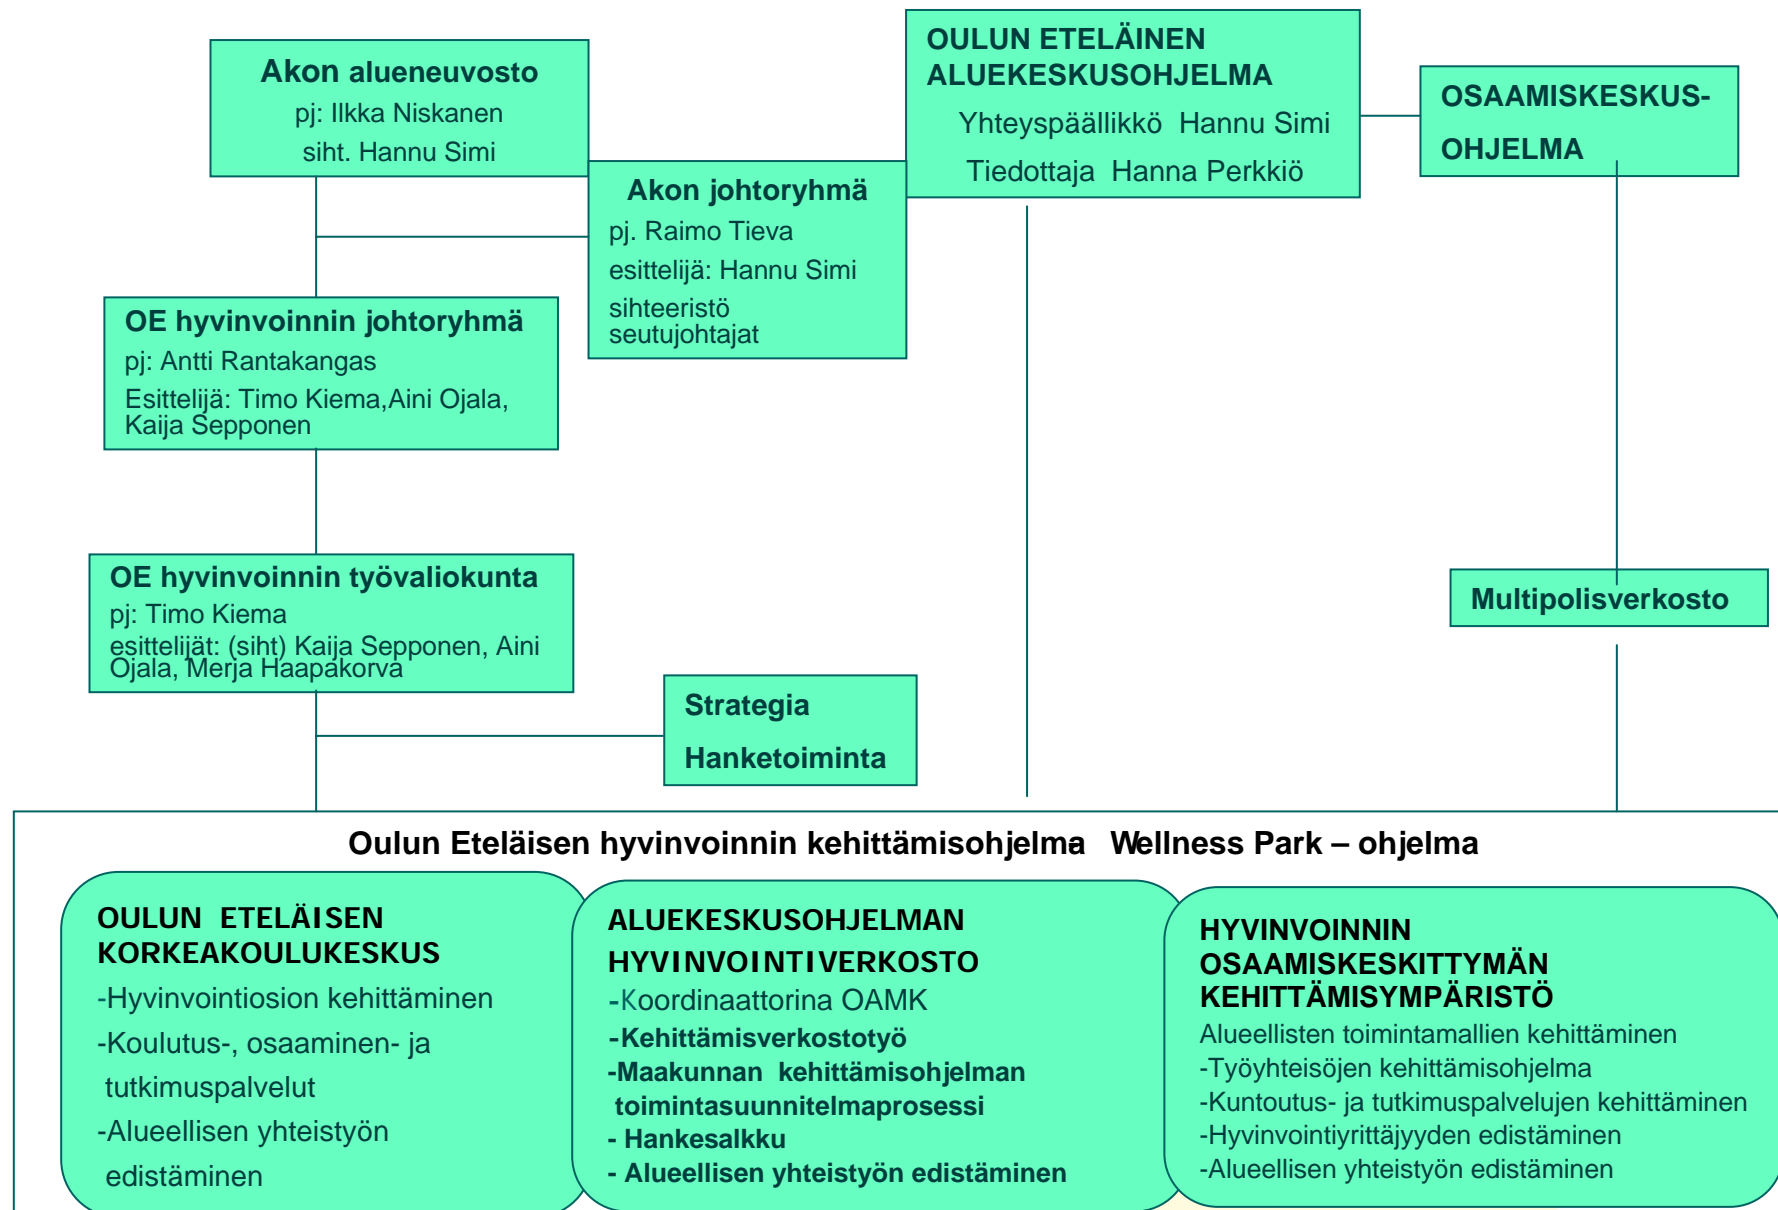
Akon alueneuvosto
pj: Ilkka Niskanen
siht. Hannu Simi

OULUN ETELÄINEN ALUEKESKUSOHJELMA
Yhteyspäällikkö Hannu Simi
Tiedottaja Hanna Perkkiö

OSAAMISKESKUS-OHJELMA

Akon johtoryhmä
pj. Raimo Tieva
esittelijä: Hannu Simi
sihteeristö seutujohtajat

OE hyvinvoinnin johtoryhmä
pj: Antti Rantakangas
Esittelijä: Timo Kiema,Aini Ojala, Kaija Sepponen

OE hyvinvoinnin työvaliokunta
pj: Timo Kiema
esittelijät: (siht) Kaija Sepponen, Aini Ojala, Merja Haapakorva

Multipolisverkosto

Strategia
Hanketoiminta

Oulun Eteläisen hyvinvoinnin kehittämisohjelma Wellness Park – ohjelma

OULUN ETELÄISEN KORKEAKOULUKESKUS
-Hyvinvointiosion kehittäminen
-Koulutus-, osaaminen- ja tutkimuspalvelut
-Alueellisen yhteistyön edistäminen

ALUEKESKUSOHJELMAN HYVINVOINTIVERKOSTO
-Koordinaattorina OAMK
-Kehittämisverkostotyö
-Maakunnan kehittämisohjelman toimintasuunnitelmaprosessi
- Hankesalkku
- Alueellisen yhteistyön edistäminen

HYVINVOINNIN OSAAMISKESKITTYMÄN KEHITTÄMISYMPÄRISTÖ
Alueellisten toimintamallien kehittäminen
-Työyhteisöjen kehittämisohjelma
-Kuntoutus- ja tutkimuspalvelujen kehittäminen
-Hyvinvointiyrittäjyyden edistäminen
-Alueellisen yhteistyön edistäminen